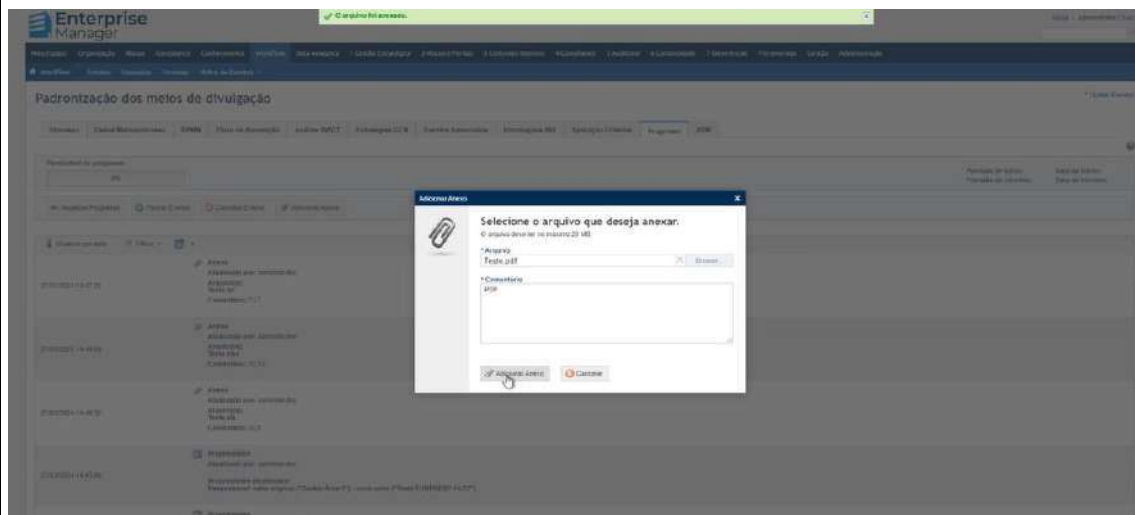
Enterprise Manager

O arquivo foi anexado.

Padronização dos meios de divulgação

Adicionar Anexo

Selecione o arquivo que deseja anexar.

O arquivo deve ter no máximo 20 MB

* Arquivo

Teste.pdf

Browse...

* Comentário

PDF

Adicionar Anexo

Cancelar